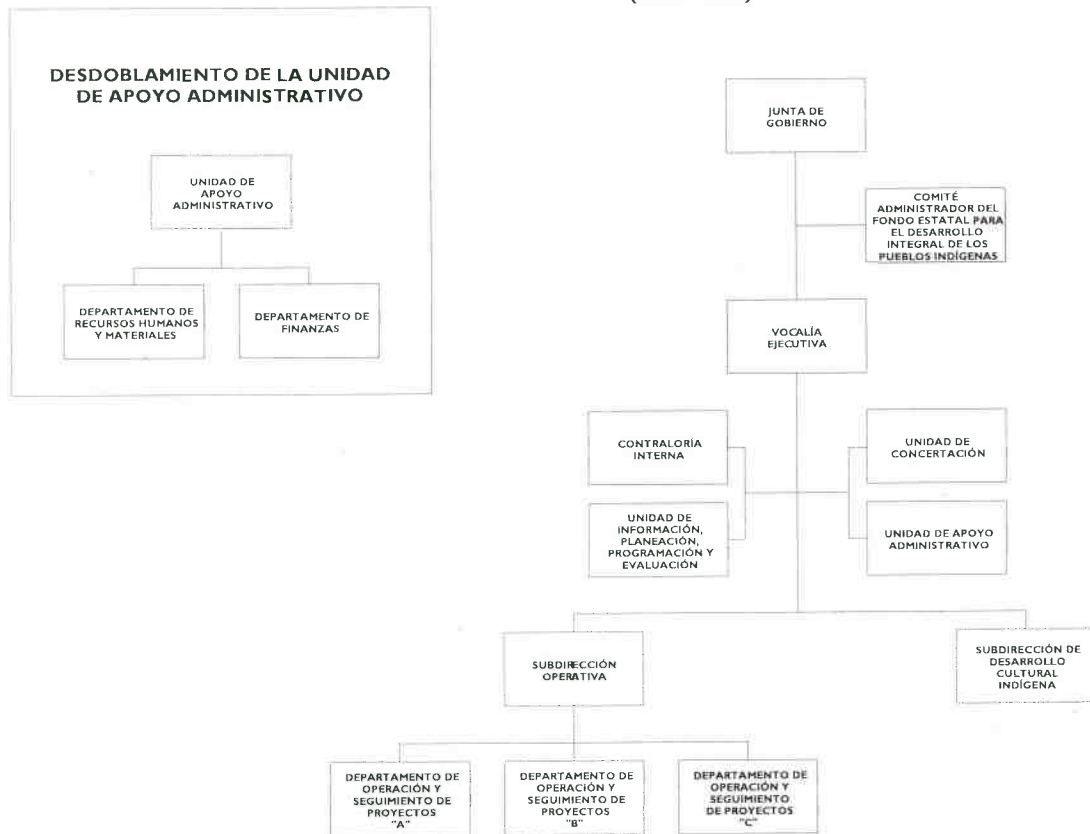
DESDOBLAMIENTO DE LA UNIDAD DE APOYO ADMINISTRATIVO

UNIDAD DE APOYO ADMINISTRATIVO

DEPARTAMENTO DE RECURSOS HUMANOS Y MATERIALES

DEPARTAMENTO DE FINANZAS

JUNTA DE GOBIERNO

COMITÉ ADMINISTRADOR DEL FONDO ESTATAL PARA EL DESARROLLO INTEGRAL DE LOS PUEBLOS INDÍGENAS

VOCALÍA EJECUTIVA

CONTRALORÍA INTERNA

UNIDAD DE INFORMACIÓN, PLANEACIÓN, PROGRAMACIÓN Y EVALUACIÓN

UNIDAD DE CONCERTACIÓN

UNIDAD DE APOYO ADMINISTRATIVO

SUBDIRECCIÓN OPERATIVA

SUBDIRECCIÓN DE DESARROLLO CULTURAL INDÍGENA

DEPARTAMENTO DE OPERACIÓN Y SEGUIMIENTO DE PROYECTOS "A"

DEPARTAMENTO DE OPERACIÓN Y SEGUIMIENTO DE PROYECTOS "B"

DEPARTAMENTO DE OPERACIÓN Y SEGUIMIENTO DE PROYECTOS "C"